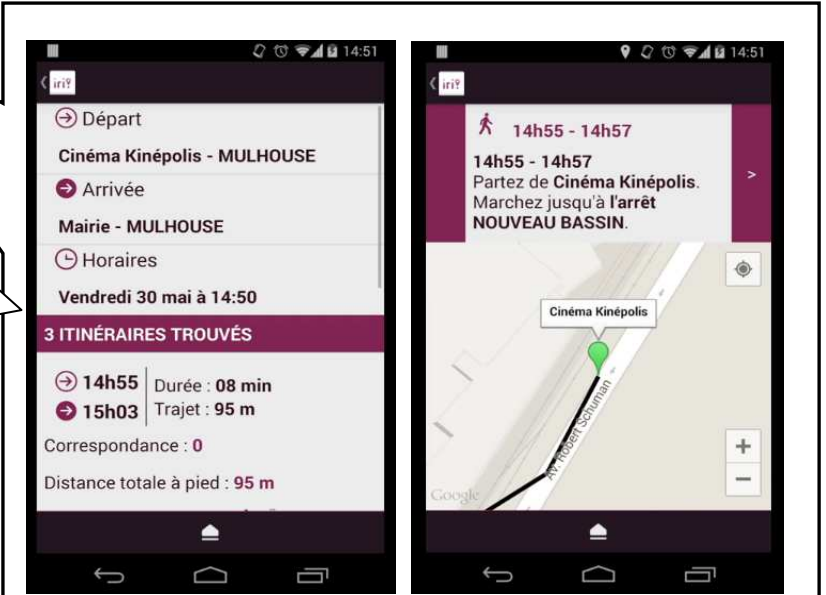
14:51

iri?

Départ

Cinéma Kinépolis - MULHOUSE

Arrivée

Mairie - MULHOUSE

Horaires

Vendredi 30 mai à 14:50

3 ITINÉRAIRES TROUVÉS

14h55 Durée : 08 min
15h03 Trajet : 95 m

Correspondance : 0

Distance totale à pied : 95 m

14:51

iri?

14h55 - 14h57

14h55 - 14h57
Partez de Cinéma Kinépolis.
Marchez jusqu'à l'arrêt NOUVEAU BASSIN.

>

Cinéma Kinépolis

Av. Robert Schuman

+
−

Google